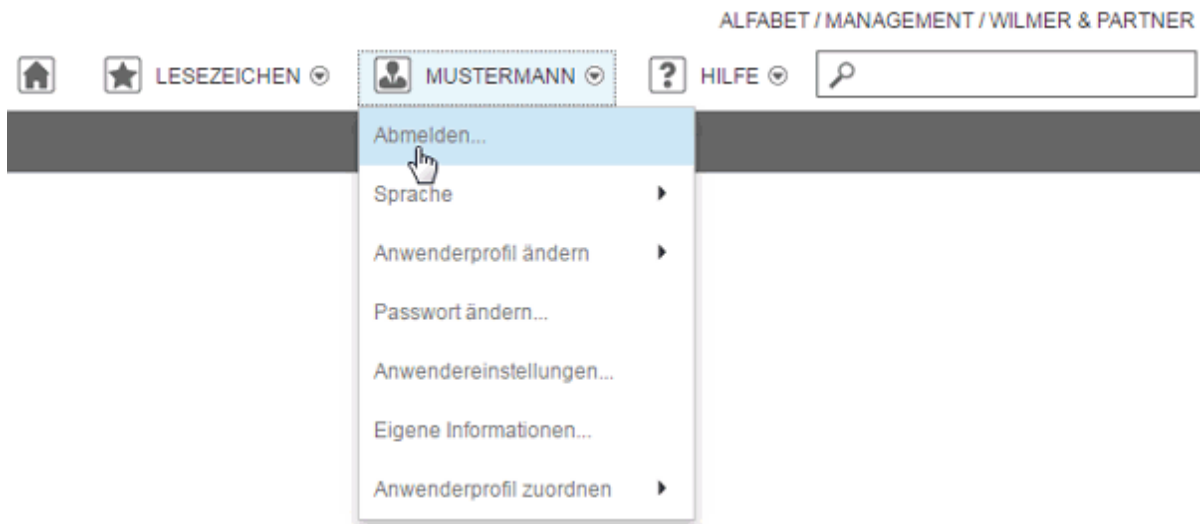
ALFABET / MANAGEMENT / WILMER & PARTNER

LESEZEICHEN

MUSTERMANN

HILFE

Abmelden...

Sprache

Anwenderprofil ändern

Passwort ändern...

Anwendereinstellungen...

Eigene Informationen...

Anwenderprofil zuordnen